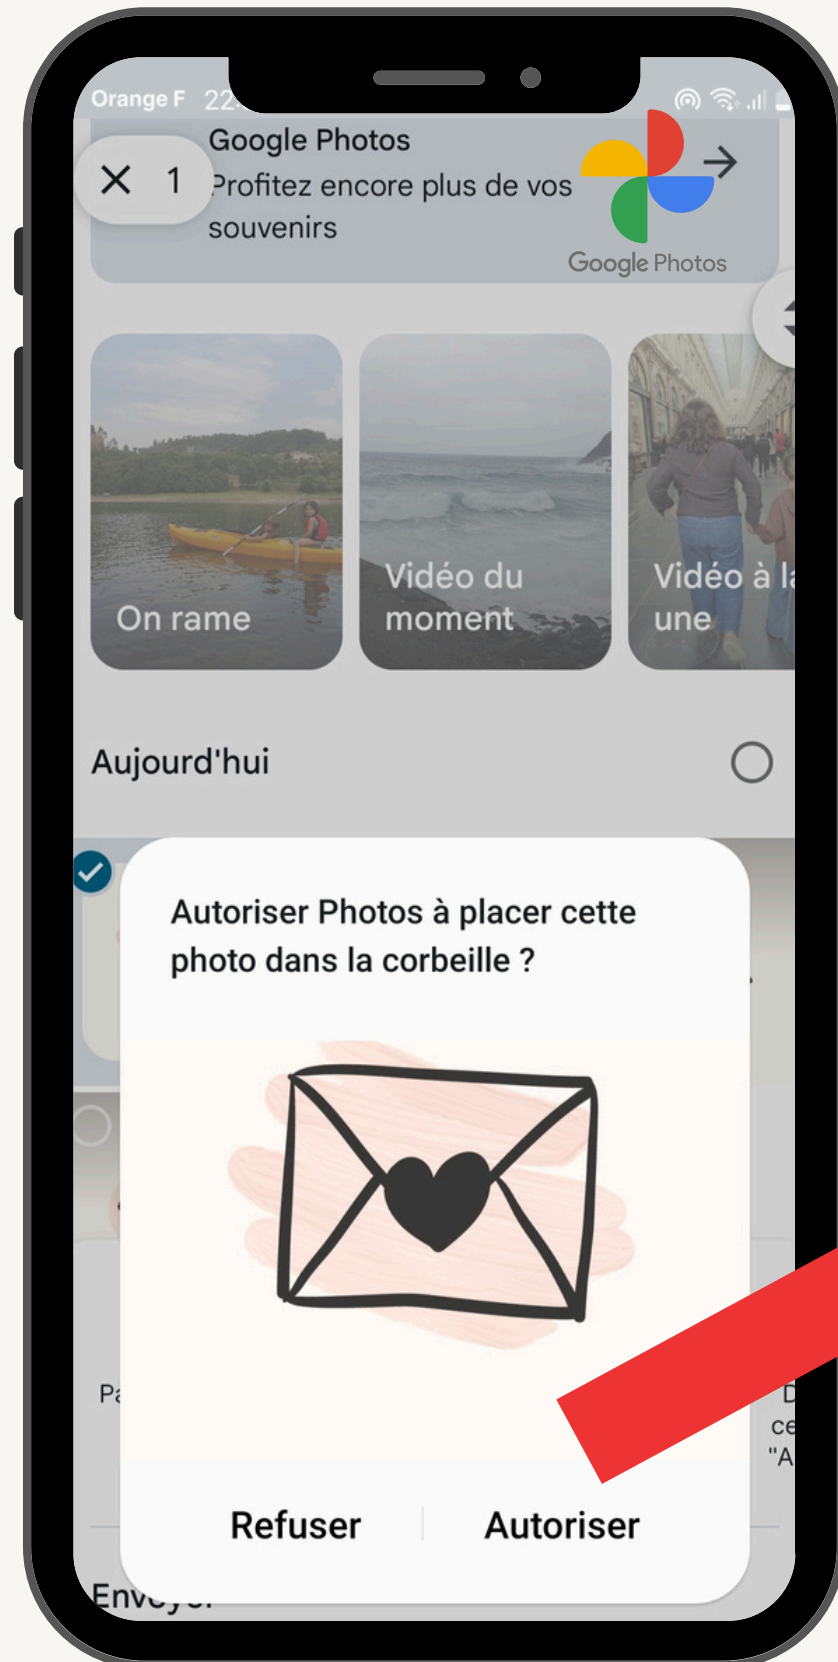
Orange F 22

1

Google Photos
Profitez encore plus de vos souvenirs

Google Photos

On rame

Vidéo du moment

Vidéo à la une

Aujourd'hui

Autoriser Photos à placer cette photo dans la corbeille ?

Pa

D
ce
"A

Refuser

Autoriser

Envoyer